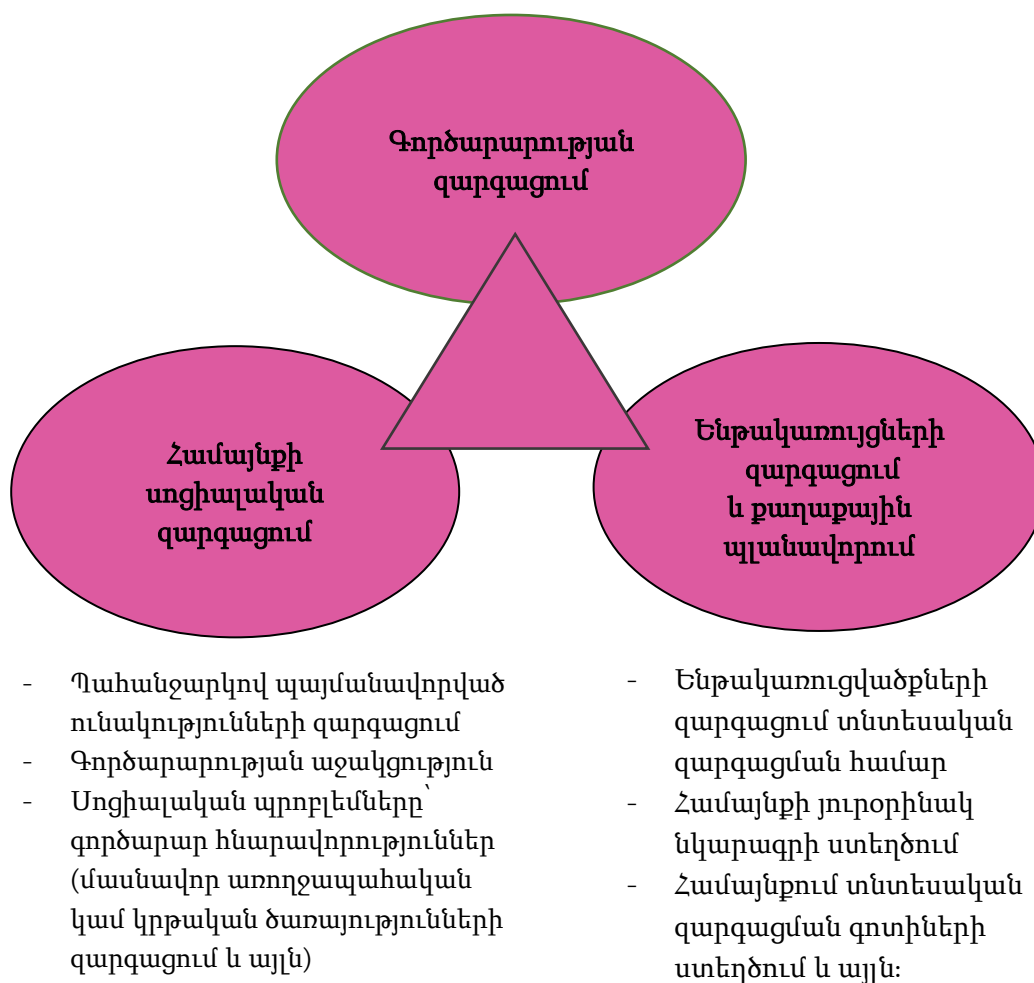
Գործարարության զարգացում

Համայնքի սոցիալական զարգացում

Ենթակառույցների զարգացում և քաղաքային պլանավորում

- Պահանջարկով պայմանավորված ունակությունների զարգացում
- Գործարարության աջակցություն
- Սոցիալական պրոբլեմները՝ գործարար հնարավորություններ (մասնավոր առողջապահական կամ կրթական ծառայությունների զարգացում և այլն)

- Ենթակառուցվածքների զարգացում տնտեսական զարգացման համար
- Համայնքի յուրօրինակ նկարագրի ստեղծում
- Համայնքում տնտեսական զարգացման գոտիների ստեղծում և այլն։